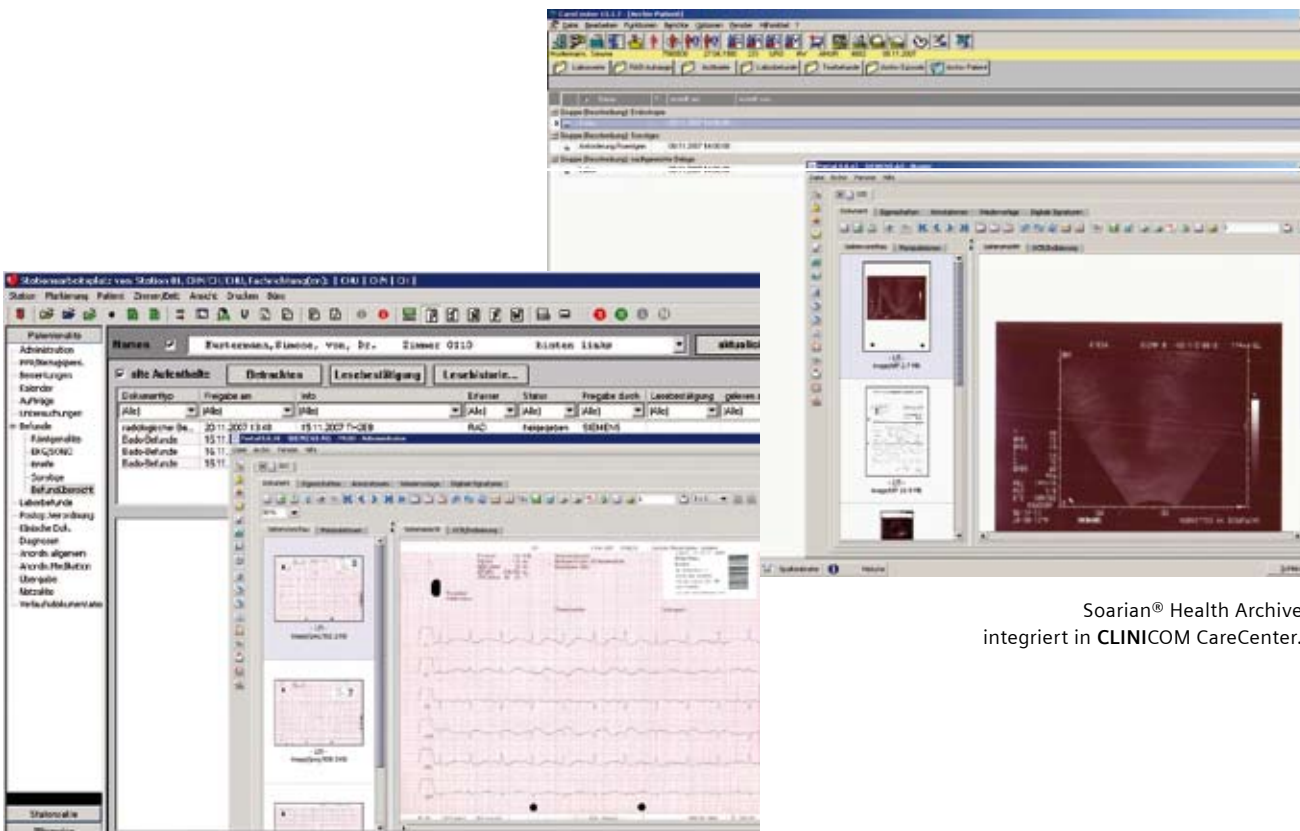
Stationsarbeitsplatz von Station 01, CIN/CI CHI, Fachrichtung(en): [ CHU | O/N | CI ]

Station Platzierung Patient Zimmer/Bett Ansicht Drucken Büro

Patientendaten

Administration

Bemerkungen

Kalender

Aufträge

Untersuchungen

Befunde

Röntgenbilder

EKG/SONO

Befundübersicht

Laborbefunde

Postop. Verordnung

Klinische Dok.

Diagnosen

Anordn. allgemein

Anordn. Medikation

Übergabe

Verlaufsdokumentation

Stationsliste

Name Mustermann, Simone, von, Dr. Zimmer 0110 hinten links

alle Aufenthalte Betrachten Lesebestätigung Lesehistorie...

| Dokumenttyp | Freigabe am | Info | Erfasser | Status | Freigabe durch | Lesebestätigung | gelesen |
|---|---|---|---|---|---|---|---|
| (Alle) | (Alle) | (Alle) | (Alle) | (Alle) | (Alle) | (Alle) | (Alle) |
| radiologischer Be... | 20.11.2007 13:48 | 15.11.2007 7-CEB | RAD | freigegeben | SIEMENS | | |
| Radio-Befunde | 15.11. | | | | | | |
| Radio-Befunde | 15.11. | | | | | | |
| Radio-Befunde | 15.11. | | | | | | |

Soarian® Health Archive integriert in CLINICOM CareCenter.